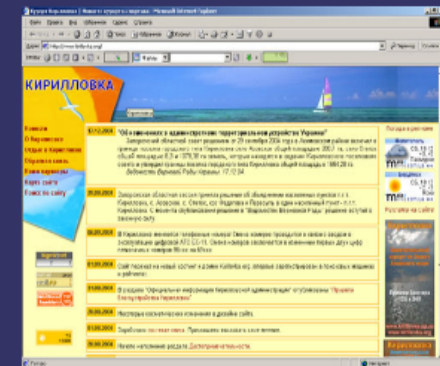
КИРИЛЛОВКА

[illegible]

Новости
О Кирилловке
Отдых в Кирилловке
Обратная связь
Виды Кирилловки
Карта сайта
Поиск по сайту

07.12.2004 "Об изменениях в административно-территориальном устройстве Украины" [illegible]

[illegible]

20.09.2004 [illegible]

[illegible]

09.09.2004 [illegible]

01.09.2004 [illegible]

01.09.2004 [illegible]

01.09.2004 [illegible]

20.08.2004 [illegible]

20.08.2004 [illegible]

Погода в регионе

Реклама на сайте